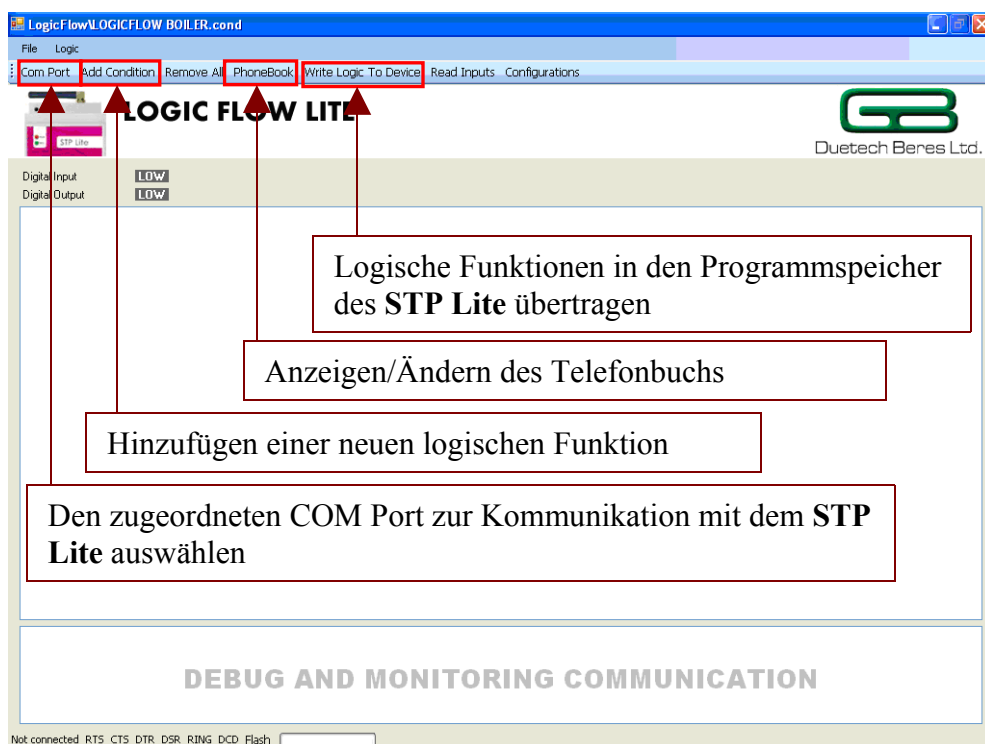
LogicFlow\LOGICFLOW BOILER.cond

File Logic

Com Port Add Condition Remove All PhoneBook Write Logic To Device Read Inputs Configurations

STP Lite

LOGIC FLOW LITE

Duetech Beres Ltd.

Digital Input LOW
Digital Output LOW

Logische Funktionen in den Programmspeicher des **STP Lite** übertragen

Anzeigen/Ändern des Telefonbuchs

Hinzufügen einer neuen logischen Funktion

Den zugeordneten COM Port zur Kommunikation mit dem **STP Lite** auswählen

DEBUG AND MONITORING COMMUNICATION

Not connected RTS CTS DTR DSR RING DCD Flash